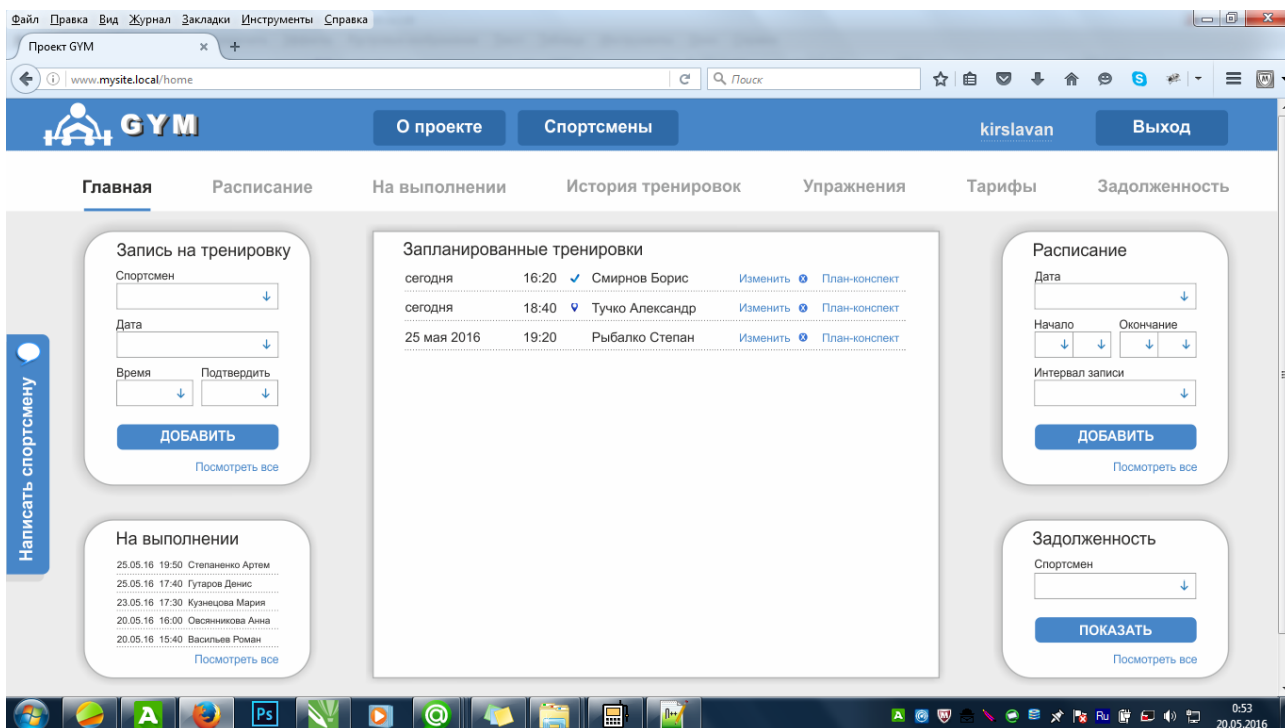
Файл Правка Вид Журнал Закладки Инструменты Справка

Проект GYM ×

www.mysite.local/home

Поиск

GYM

О проекте

Спортсмены

kirslavan

Выход

Главная Расписание На выполнении История тренировок Упражнения Тарифы Задолженность

Написать спортсмену

Запись на тренировку
Спортсмен
Дата
Время Подтвердить
ДОБАВИТЬ
Посмотреть все

На выполнении
25.05.16 19:50 Степаненко Артем
25.05.16 17:40 Гутаров Денис
23.05.16 17:30 Кузнецова Мария
20.05.16 16:00 Овсянникова Анна
20.05.16 15:40 Васильев Роман
Посмотреть все

Запланированные тренировки

| | | | | |
|---|---|---|---|---|
| сегодня | 16:20 | Смирнов Борис | Изменить | План-конспект |
| сегодня | 18:40 | Тучко Александр | Изменить | План-конспект |
| 25 мая 2016 | 19:20 | Рыбалко Степан | Изменить | План-конспект |

Расписание
Дата
Начало Окончание
Интервал записи
ДОБАВИТЬ
Посмотреть все

Задолженность
Спортсмен
ПОКАЗАТЬ
Посмотреть все

0:53
20.05.2016